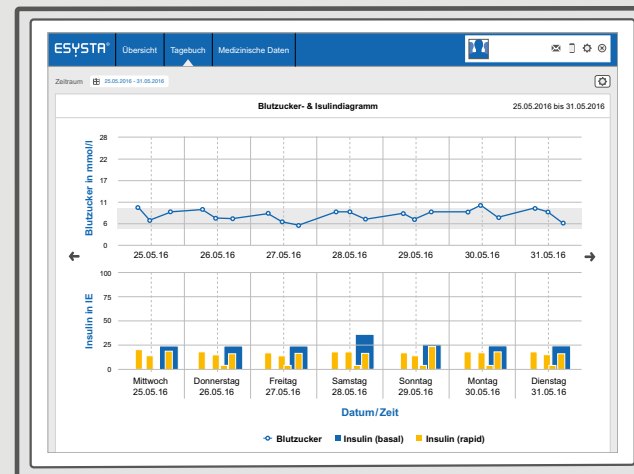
ESYSTA® Übersicht Tagebuch Medizinische Daten

Zeitraum 25.05.2016 - 31.05.2016

Blutzucker- & Isulindiagramm

25.05.2016 bis 31.05.2016

Blutzucker in mmol/l

28
22
17
11
6
0

25.05.16 26.05.16 27.05.16 28.05.16 29.05.16 30.05.16 31.05.16

Insulin in IE

100
75
50
25
0

Mittwoch 25.05.16
Donnerstag 26.05.16
Freitag 27.05.16
Samstag 28.05.16
Sonntag 29.05.16
Montag 30.05.16
Dienstag 31.05.16

Datum/Zeit

Blutzucker Insulin (basal) Insulin (rapid)